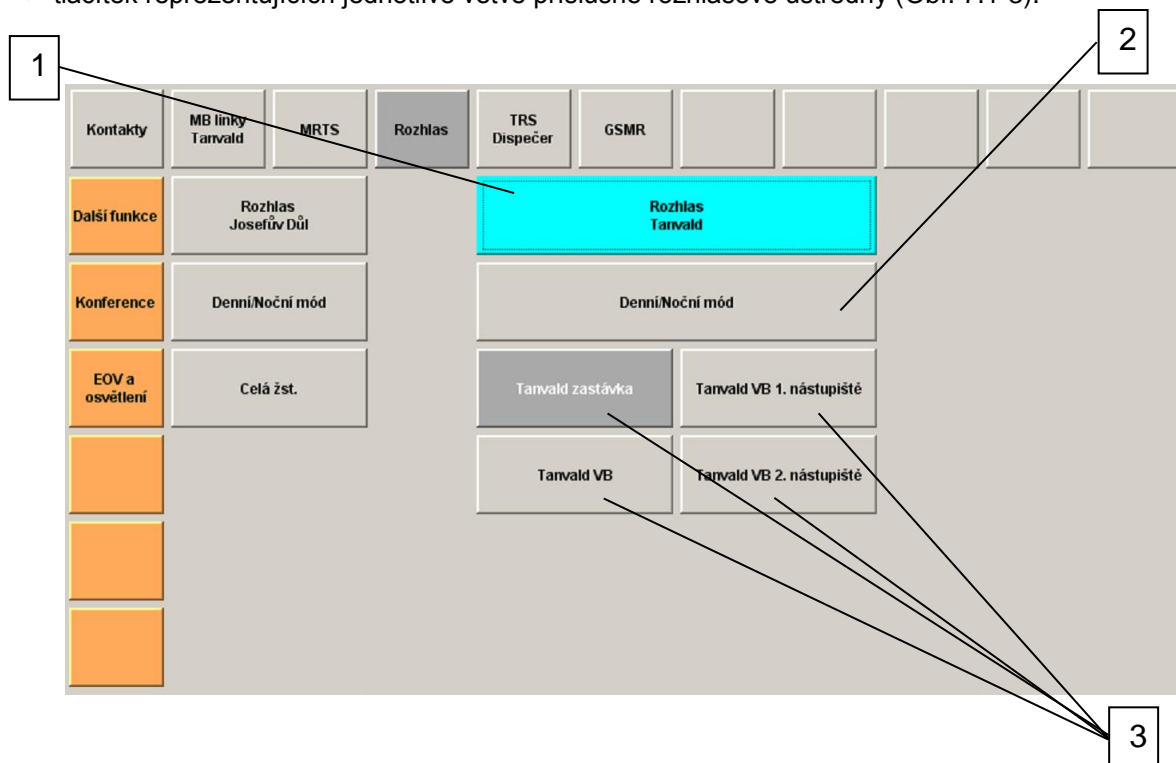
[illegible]

1

2

Kontakty

MB linky Tanvald

MRTS

Rozhlas

TRS Dispečer

GSMR

Další funkce

Rozhlas Josefův Důl

Rozhlas Tanvald

Konference

Denní/Noční mód

Denní/Noční mód

EOV a osvětlení

Celá žst.

Tanvald zastávka

Tanvald VB 1. nástupiště

Tanvald VB

Tanvald VB 2. nástupiště

3